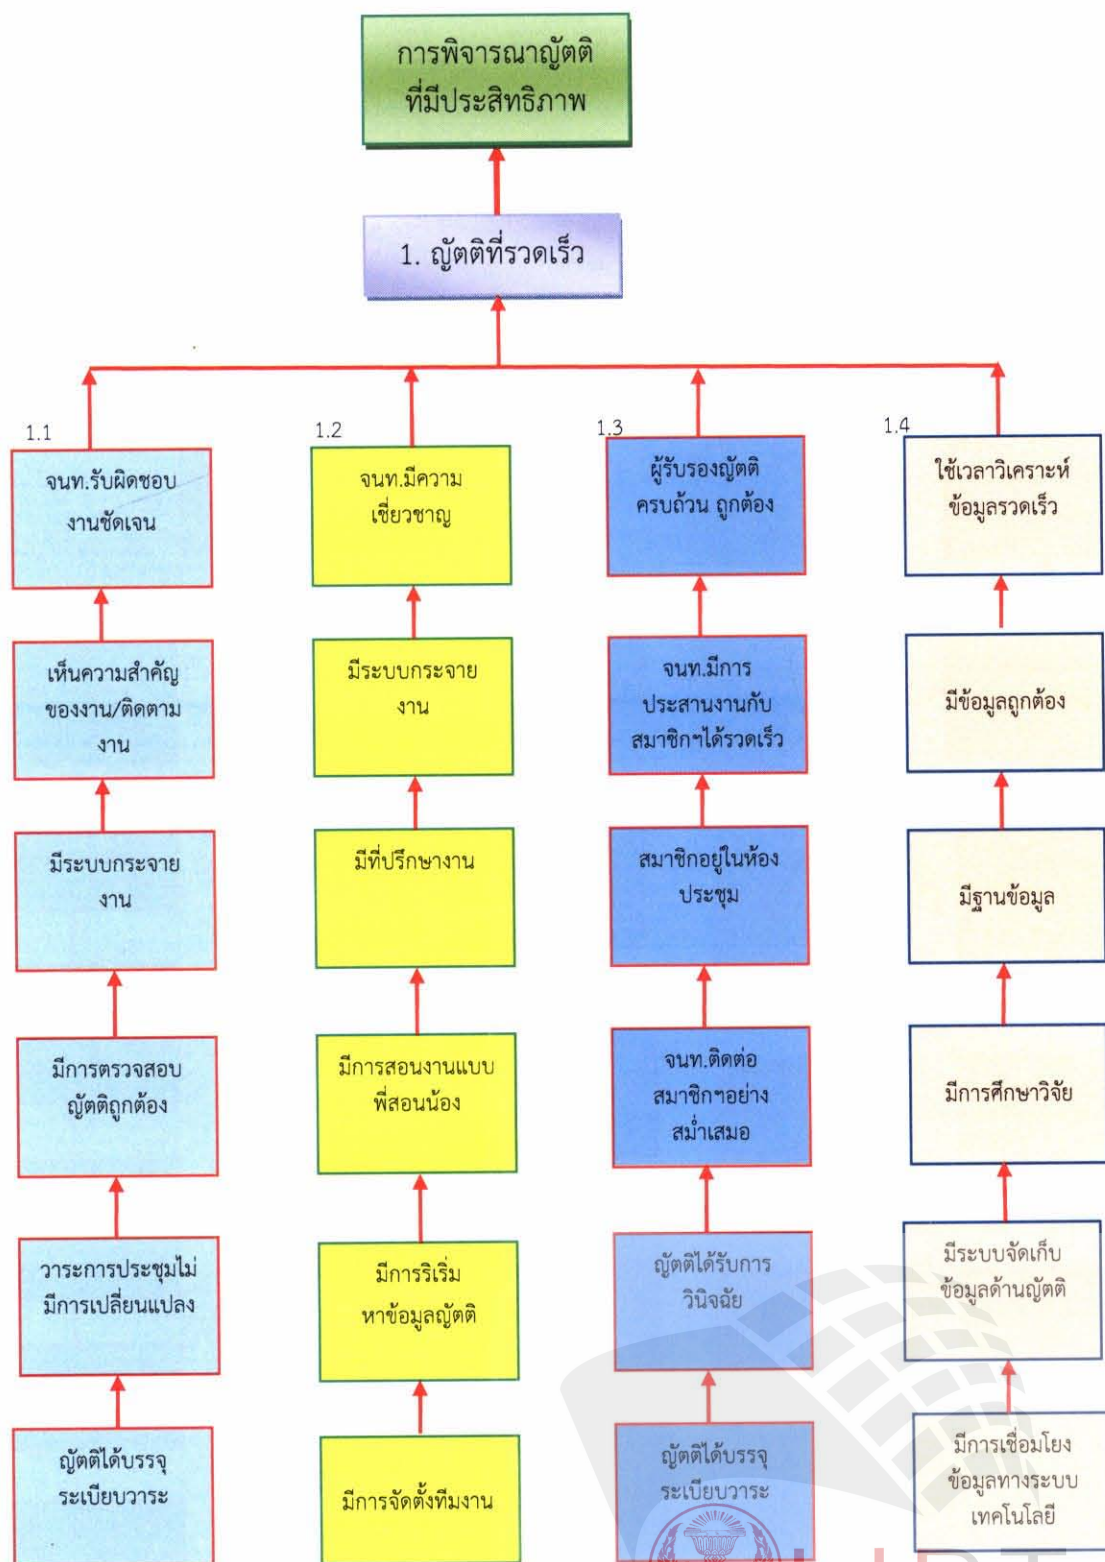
การพิจารณาญัตติ
ที่มีประสิทธิภาพ

1. ญัตติที่รวดเร็ว

1.1

จนท.รับผิดชอบงานชัดเจน

เห็นความสำคัญของงาน/ติดตามงาน

มีระบบกระจายงาน

มีการตรวจสอบญัตติถูกต้อง

วาระการประชุมไม่มีการเปลี่ยนแปลง

ญัตติได้บรรจุระเบียบวาระ

1.2

จนท.มีความเชี่ยวชาญ

มีระบบกระจายงาน

มีที่ปรึกษางาน

มีการสอนงานแบบพี่สอนน้อง

มีการริเริ่มหาข้อมูลญัตติ

มีการจัดตั้งทีมงาน

1.3

ผู้รับรองญัตติครบถ้วน ถูกต้อง

จนท.มีการประสานงานกับสมาชิกฯได้รวดเร็ว

สมาชิกอยู่ในห้องประชุม

จนท.ติดต่อสมาชิกฯอย่างสม่ำเสมอ

ญัตติได้รับการวินิจฉัย

ญัตติได้บรรจุระเบียบวาระ

1.4

ใช้เวลาวิเคราะห์ข้อมูลรวดเร็ว

มีข้อมูลถูกต้อง

มีฐานข้อมูล

มีการศึกษาวิจัย

มีระบบจัดเก็บข้อมูลด้านญัตติ

มีการเชื่อมโยงข้อมูลทางระบบเทคโนโลยี